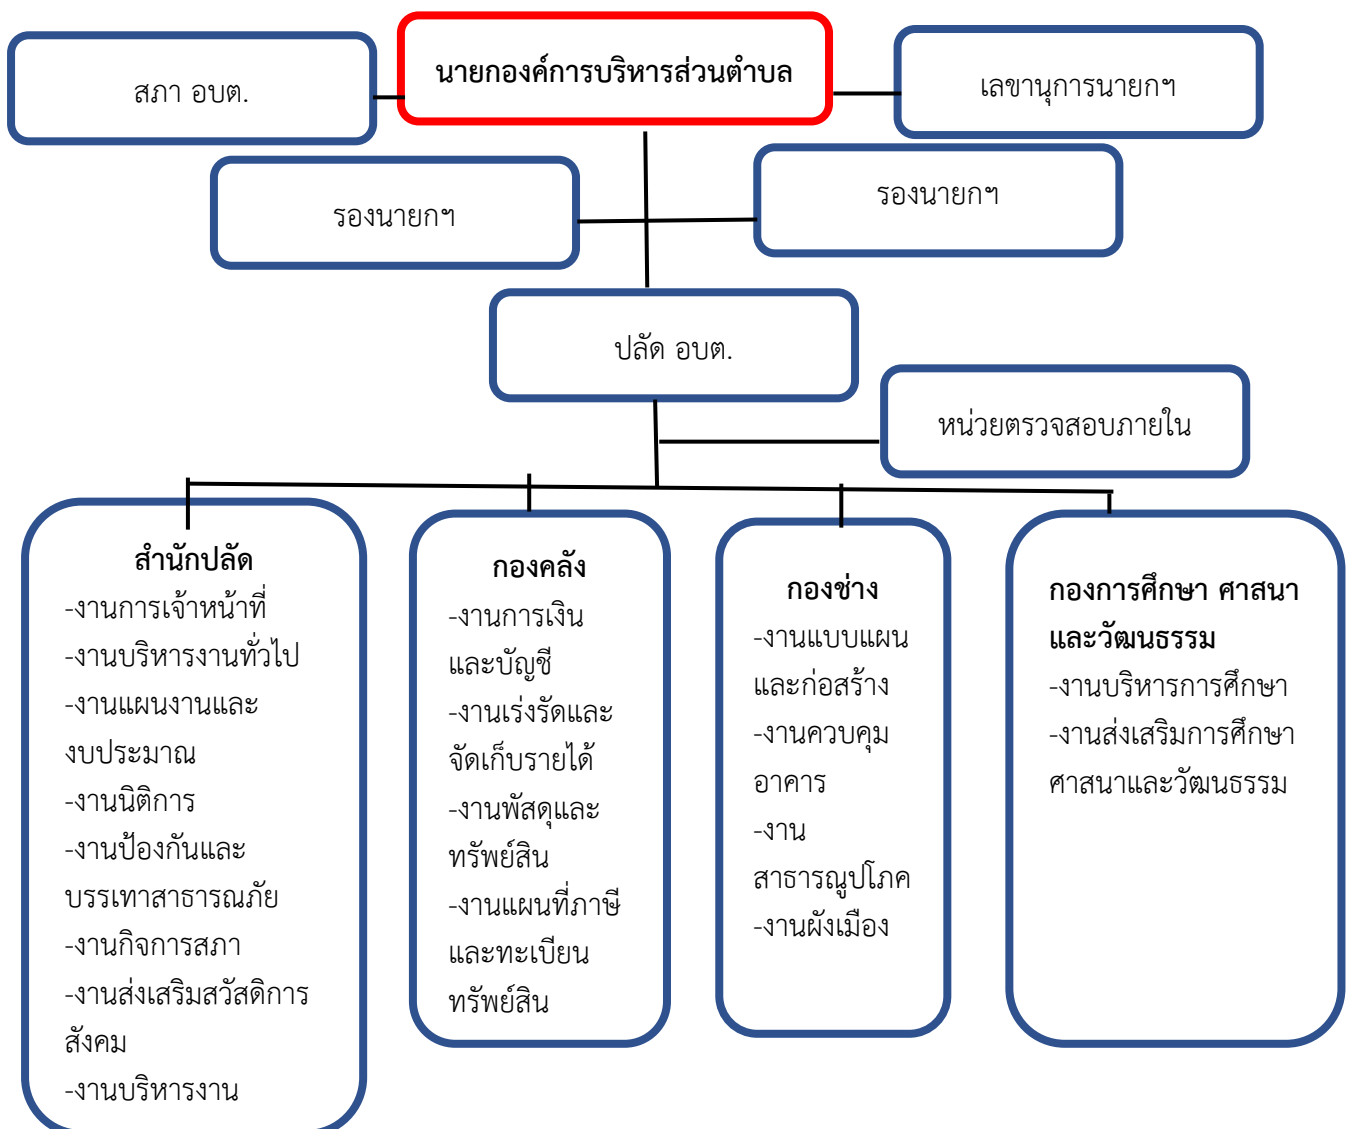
สภา อบต.

นายกองค์การบริหารส่วนตำบล

เลขานุการนายกฯ

รองนายกฯ

รองนายกฯ

ปลัด อบต.

หน่วยตรวจสอบภายใน

สำนักปลัด
-งานการเจ้าหน้าที่
-งานบริหารงานทั่วไป
-งานแผนงานและงบประมาณ
-งานนิติการ
-งานป้องกันและบรรเทาสาธารณภัย
-งานกิจการสภา
-งานส่งเสริมสวัสดิการสังคม
-งานบริหารงาน

กองคลัง
-งานการเงินและบัญชี
-งานเร่งรัดและจัดเก็บรายได้
-งานพัสดุและทรัพย์สิน
-งานแผนที่ภาษีและทะเบียนทรัพย์สิน

กองช่าง
-งานแบบแผนและก่อสร้าง
-งานควบคุมอาคาร
-งานสาธารณูปโภค
-งานผังเมือง

กองการศึกษา ศาสนาและวัฒนธรรม
-งานบริหารการศึกษา
-งานส่งเสริมการศึกษาศาสนาและวัฒนธรรม